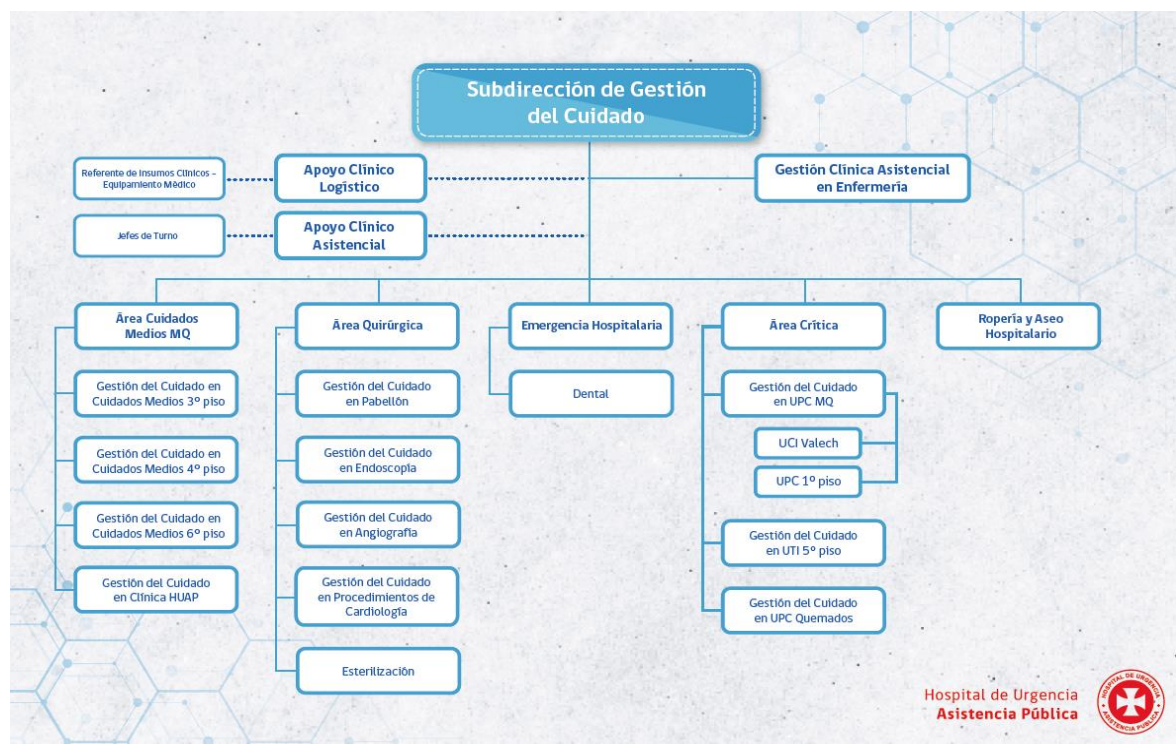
Subdirección de Gestión del Cuidado

Referente de Insumos Clínicos – Equipamiento Médico

Apoyo Clínico Logístico

Gestión Clínica Asistencial en Enfermería

Jefes de Turno

Apoyo Clínico Asistencial

Área Cuidados Medios MQ

Gestión del Cuidado en Cuidados Medios 3º piso

Gestión del Cuidado en Cuidados Medios 4º piso

Gestión del Cuidado en Cuidados Medios 6º piso

Gestión del Cuidado en Clínica HUAP

Área Quirúrgica

Gestión del Cuidado en Pabellón

Gestión del Cuidado en Endoscopía

Gestión del Cuidado en Angiografía

Gestión del Cuidado en Procedimientos de Cardiología

Esterilización

Emergencia Hospitalaria

Dental

Área Crítica

Gestión del Cuidado en UPC MQ

UCI Valech

UPC 1º piso

Gestión del Cuidado en UTI 5º piso

Gestión del Cuidado en UPC Quemados

Ropería y Aseo Hospitalario

Hospital de Urgencia Asistencia Pública

HOSPITAL DE URGENCIA ASISTENCIA PÚBLICA